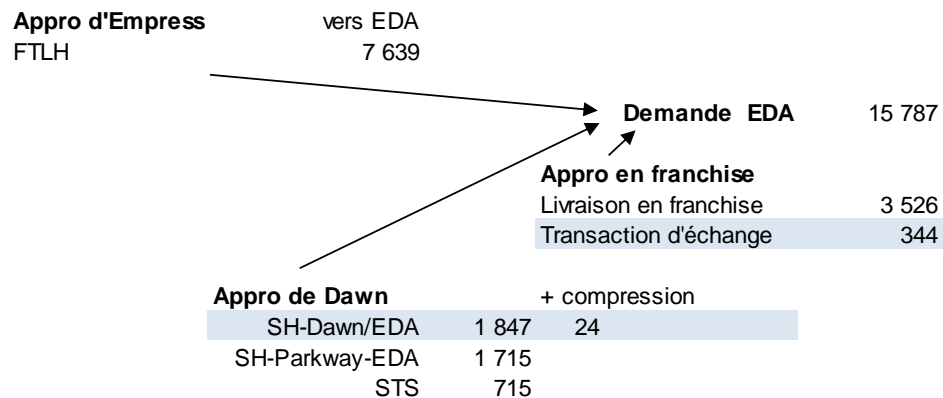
**Appro d'Empress** vers EDA
FTLH 7 639

**Demande EDA** 15 787

**Appro en franchise**

| | |
|---|---|
| Livraison en franchise | 3 526 |
| Transaction d'échange | 344 |

**Appro de Dawn** + compression

| | | |
|---|---|---|
| SH-Dawn/EDA | 1 847 | 24 |
| SH-Parkway-EDA | 1 715 | |
| STS | 715 | |